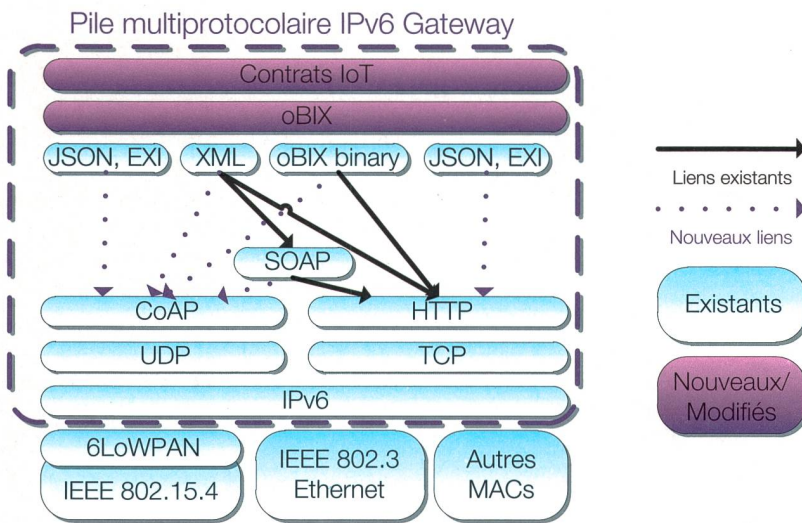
Pile multiprotocolaire IPv6 Gateway

Contrats IoT

oBIX

JSON, EXI

XML

oBIX binary

JSON, EXI

SOAP

CoAP

HTTP

UDP

TCP

IPv6

6LoWPAN

IEEE 802.15.4

IEEE 802.3 Ethernet

Autres MACs

Liens existants

Nouveaux liens

Existants

Nouveaux/ Modifiés